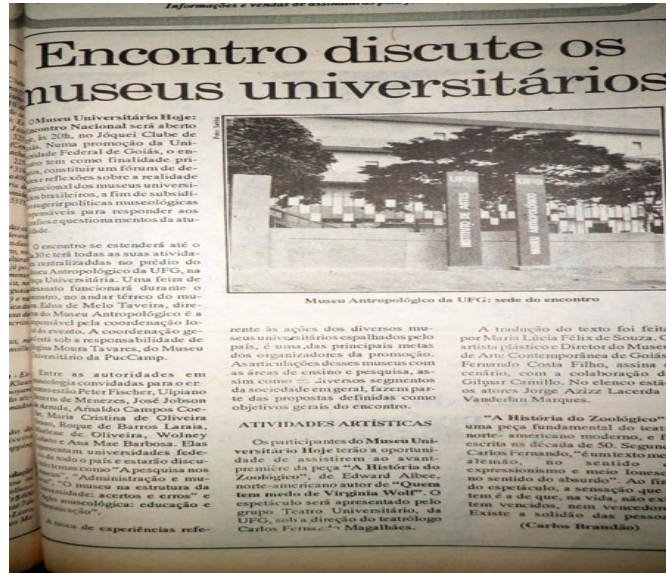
Informações e vendas de assinaturas: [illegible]

Encontro discute os museus universitários

O Museu Universitário Hoje: Encontro Nacional será aberto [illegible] às 20h, no Jóquei Clube de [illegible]. Numa promoção da Universidade Federal de Goiás, o encontro tem como finalidade principal constituir um fórum de debates e reflexões sobre a realidade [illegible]cional dos museus universitários brasileiros, a fim de subsidiar políticas museológicas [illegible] possíveis para responder aos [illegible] questionamentos da atualidade.

O encontro se estenderá até o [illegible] e terá todas as suas atividades centralizadas no prédio do Museu Antropológico da UFG, na Praça Universitária. Uma feira de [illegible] funcionará durante o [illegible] no andar térreo do museu. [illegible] de Melo Taveira, diretora do Museu Antropológico é a responsável pela coordenação local do evento. A coordenação geral está sob a responsabilidade de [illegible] Moura Tavares, do Museu Universitário da PucCamp.

Entre as autoridades em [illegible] convidadas para o encontro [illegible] Peter Fischer, Ulpiano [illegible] de Menezes, José Jobson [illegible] Arruda, Arnaldo Campos Coelho, Maria Cristina de Oliveira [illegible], Roque de Barros Laraia, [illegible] de Oliveira, Wolney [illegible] e Ana Mae Barbosa. Elas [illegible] universidades federais de todo o país e estarão discutindo temas como "A pesquisa nos museus", "Administração e museus", "O museu na estrutura da universidade: acertos e erros" e "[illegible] museológica: educação e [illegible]".

A troca de experiências refe-

Museu Antropológico da UFG: sede do encontro

rente às ações dos diversos museus universitários espalhados pelo país, é uma das principais metas dos organizadores da promoção. As articulações desses museus com as áreas de ensino e pesquisa, assim como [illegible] diversos segmentos da sociedade em geral, fazem parte das propostas definidas como objetivos gerais do encontro.

ATIVIDADES ARTÍSTICAS

Os participantes do Museu Universitário Hoje terão a oportunidade de assistirem ao avant-première da peça "A História do Zoológico", de Edward Albee, norte-americano autor de "Quem tem medo de Virginia Woolf". O espetáculo será apresentado pelo grupo Teatro Universitário, da UFG, sob a direção do teatrólogo Carlos Ferna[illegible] Magalhães.

A tradução do texto foi feita por Maria Lúcia Félix de Souza. O artista plástico e Diretor do Museu de Arte Contemporânea de Goiás, Fernando Costa Filho, assina o cenário, com a colaboração de Gilpar Camilo. No elenco estão os atores Jorge Azizz Lacerda e Vanderlan Marques.

"A História do Zoológico" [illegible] uma peça fundamental do teatro norte-americano moderno, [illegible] escrita na década de 50. Segundo Carlos Fernando, "é um texto me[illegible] alemão, no sentido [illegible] expressionismo e meio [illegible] no sentido do absurdo". Ao fi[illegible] do espetáculo, a sensação que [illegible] tem é a de que, na vida, não ex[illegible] tem vencidos, nem vencedor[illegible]. Existe a solidão das pesso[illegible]

(Carlos Brandão)